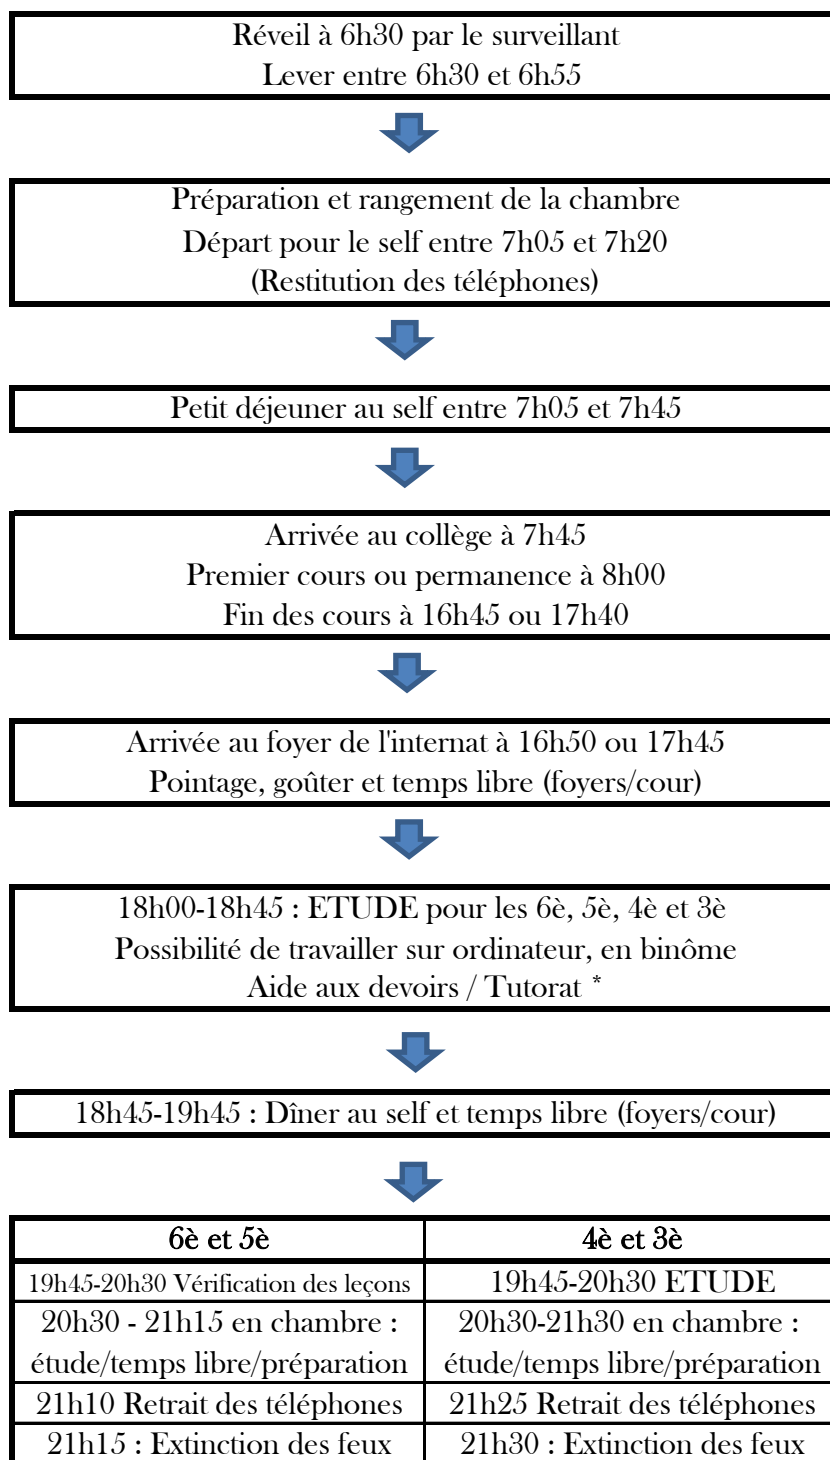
Réveil à 6h30 par le surveillant
Lever entre 6h30 et 6h55

Préparation et rangement de la chambre
Départ pour le self entre 7h05 et 7h20
(Restitution des téléphones)

Petit déjeuner au self entre 7h05 et 7h45

Arrivée au collège à 7h45
Premier cours ou permanence à 8h00
Fin des cours à 16h45 ou 17h40

Arrivée au foyer de l'internat à 16h50 ou 17h45
Pointage, goûter et temps libre (foyers/cour)

18h00-18h45 : ETUDE pour les 6è, 5è, 4è et 3è
Possibilité de travailler sur ordinateur, en binôme
Aide aux devoirs / Tutorat *

18h45-19h45 : Dîner au self et temps libre (foyers/cour)

| 6è et 5è | 4è et 3è |
|---|---|
| 19h45-20h30 Vérification des leçons | 19h45-20h30 ETUDE |
| 20h30 - 21h15 en chambre : étude/temps libre/préparation | 20h30-21h30 en chambre : étude/temps libre/préparation |
| 21h10 Retrait des téléphones | 21h25 Retrait des téléphones |
| 21h15 : Extinction des feux | 21h30 : Extinction des feux |